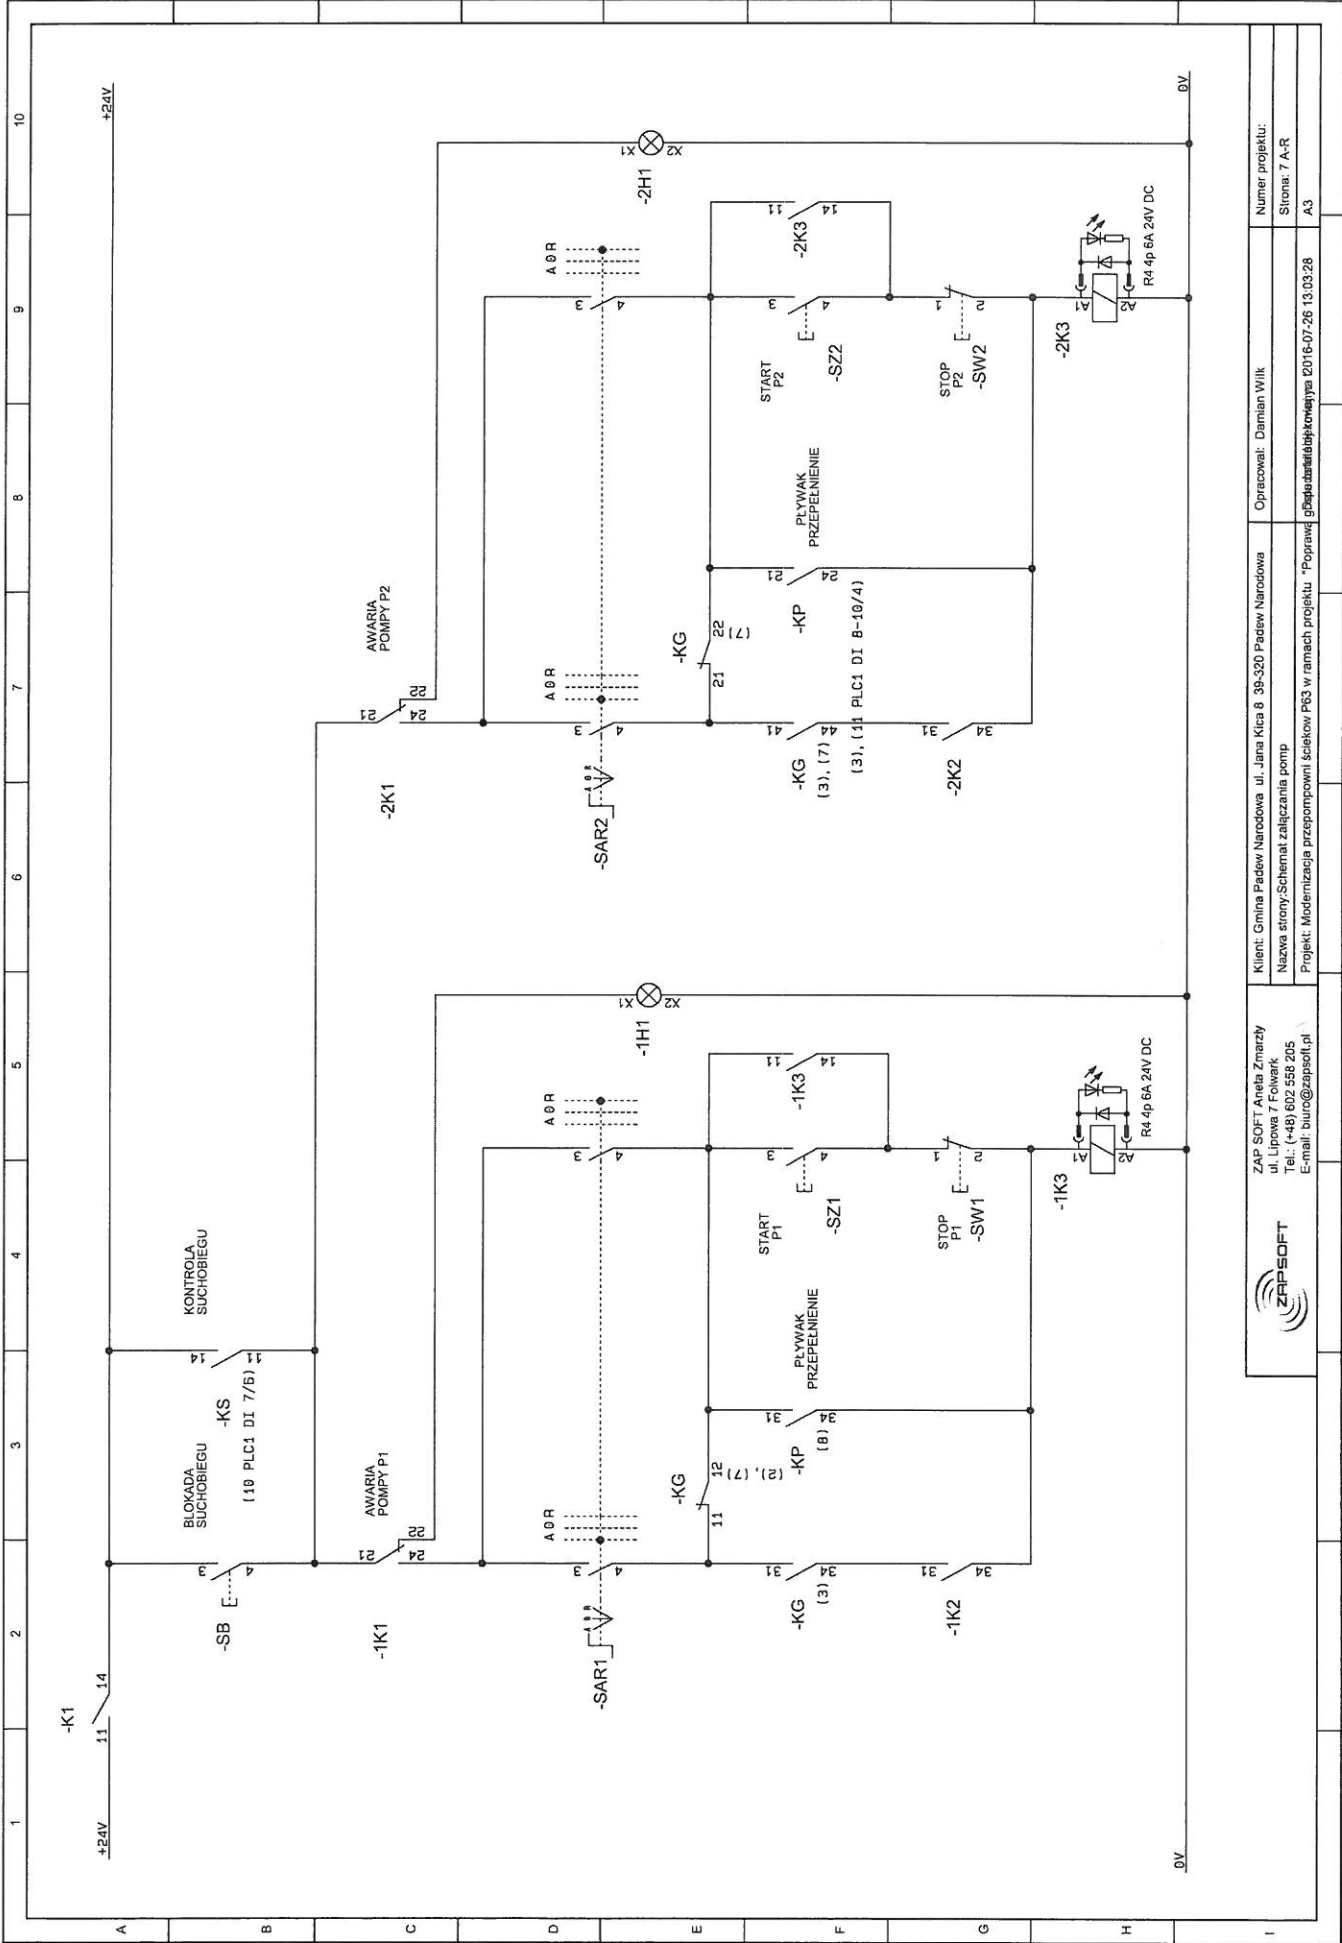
1 2 3 4 5 6 7 8 9 10

A B C D E F G H I

+24V

-K1
11 14

+24V

0V

0V

BLOKADA SUCHOBIEGU
(10 PLC1 DI 7/6)
-SB
3 4

KONTROLA SUCHOBIEGU
-KS
11 14

AWARIA POMPY P1
-1K1
21 22 24

A 0 R
-SAR1
3 4

-KG
11 12
(2), (7)

-KG
(3)
31 34

-1K2
31 34

-KP
(8)
31 34

PŁYWAK PRZEPEŁNIENIE

START P1
-SZ1
3 4

STOP P1
-SW1
1 2

-1K3
11 14

-1H1
X1 X2

-1K3
A1 A2
R4 4p 6A 24V DC

AWARIA POMPY P2
-2K1
21 22 24

A 0 R
-SAR2
3 4

-KG
21 22
(7)

-KG
(3), (7)
41 44
(3), (11 PLC1 DI 8-10/4)

-2K2
31 34

-KP
21 24

PŁYWAK PRZEPEŁNIENIE

START P2
-SZ2
3 4

STOP P2
-SW2
1 2

-2K3
11 14

-2H1
X1 X2

-2K3
A1 A2
R4 4p 6A 24V DC

ZAPSOFT
ZAP SOFT Aneta Zmarzły
ul. Lipowa 7 Folwark
Tel.: (+48) 602 558 205
E-mail: biuro@zapsoft.pl

Klient: Gmina Padew Narodowa ul. Jana Kica 8 39-320 Padew Narodowa
Nazwa strony:Schemat załączania pomp
Projekt: Modernizacja przepompowni ścieków P63 w ramach projektu "Poprawa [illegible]

Opracował: Damian Wilk
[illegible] 2016-07-26 13:03:28

Numer projektu:
Strona: 7 A-R
A3